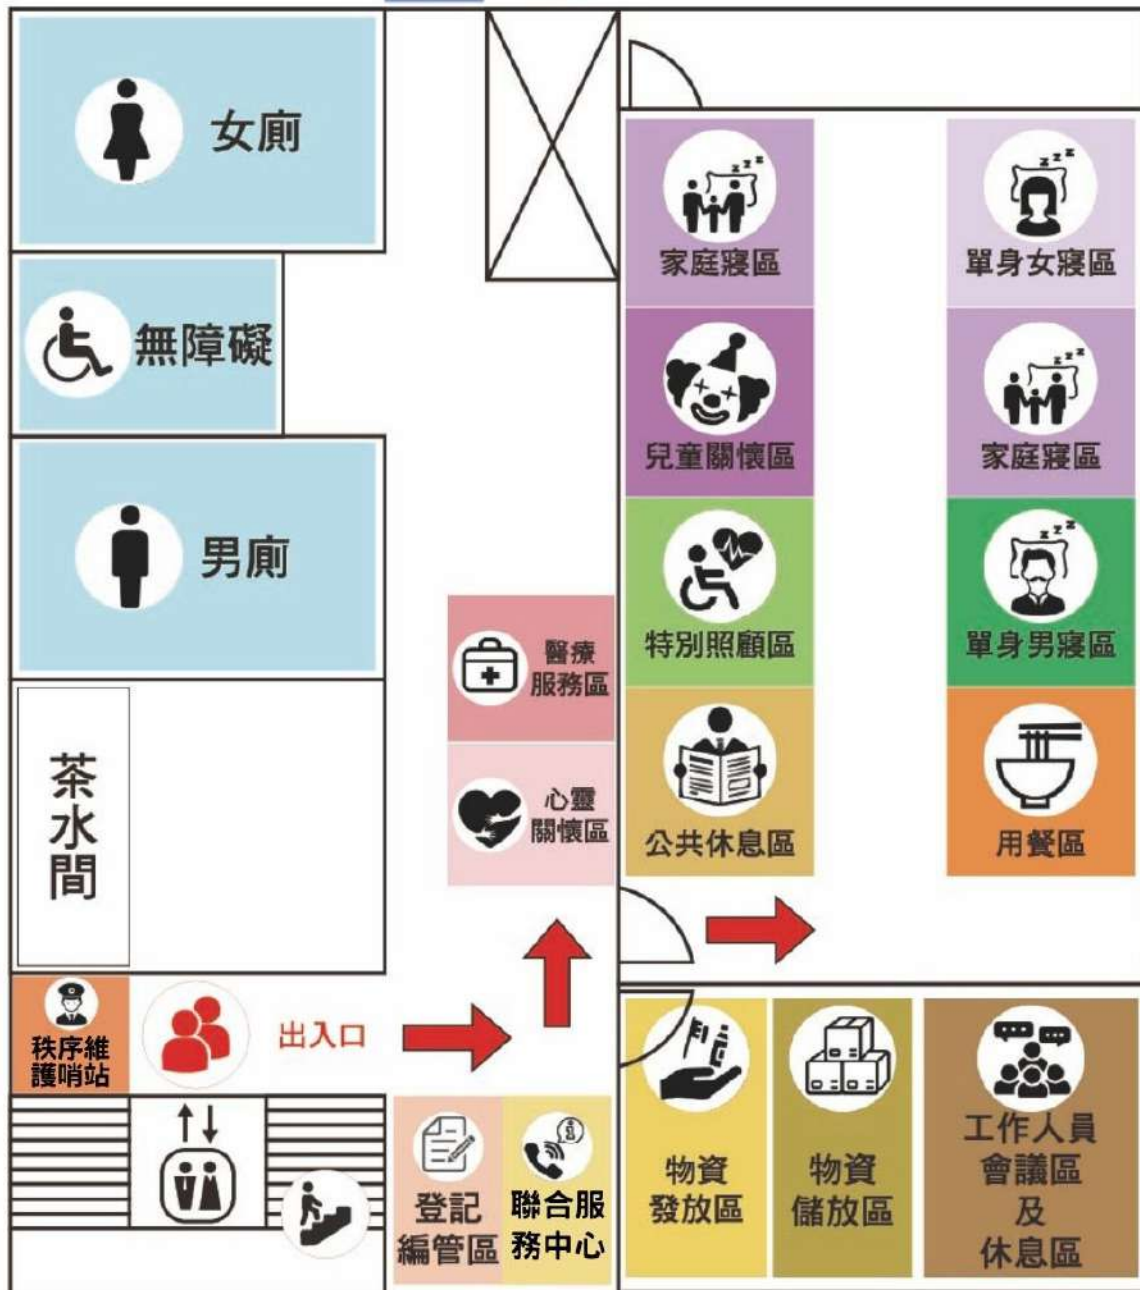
女廁

無障礙

男廁

茶水間

秩序維護哨站

出入口

醫療服務區

心靈關懷區

家庭寢區

兒童關懷區

特別照顧區

公共休息區

單身女寢區

家庭寢區

單身男寢區

用餐區

登記編管區

聯合服務中心

物資發放區

物資儲放區

工作人員會議區及休息區